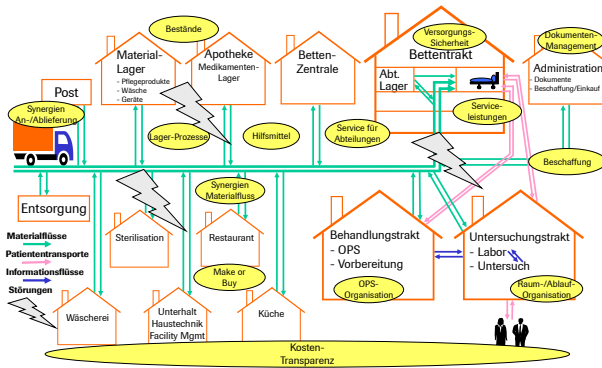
Bestände

Material-Lager
- Pflegeprodukte
- Wäsche
- Geräte

Apotheke
Medikamenten-Lager

Betten-Zentrale

Versorgungs-Sicherheit

Bettentrakt

Abt. Lager

Dokumenten-Management

Administration
- Dokumente
- Beschaffung/Einkauf

Post

Synergien An-/Ablieferung

Lager-Prozesse

Hilfsmittel

Service für Abteilungen

Service-leistungen

Beschaffung

Entsorgung

Synergien Materialfluss

Materialflüsse

Patiententransporte

Informationsflüsse

Störungen

Sterilisation

Restaurant

Make or Buy

Behandlungstrakt
- OPS
- Vorbereitung

OPS-Organisation

Untersuchungstrakt
- Labor
- Untersuch

Raum-/Ablauf-Organisation

Wäscherei

Unterhalt Haustechnik Facility Mgmt

Küche

Kosten-Transparenz